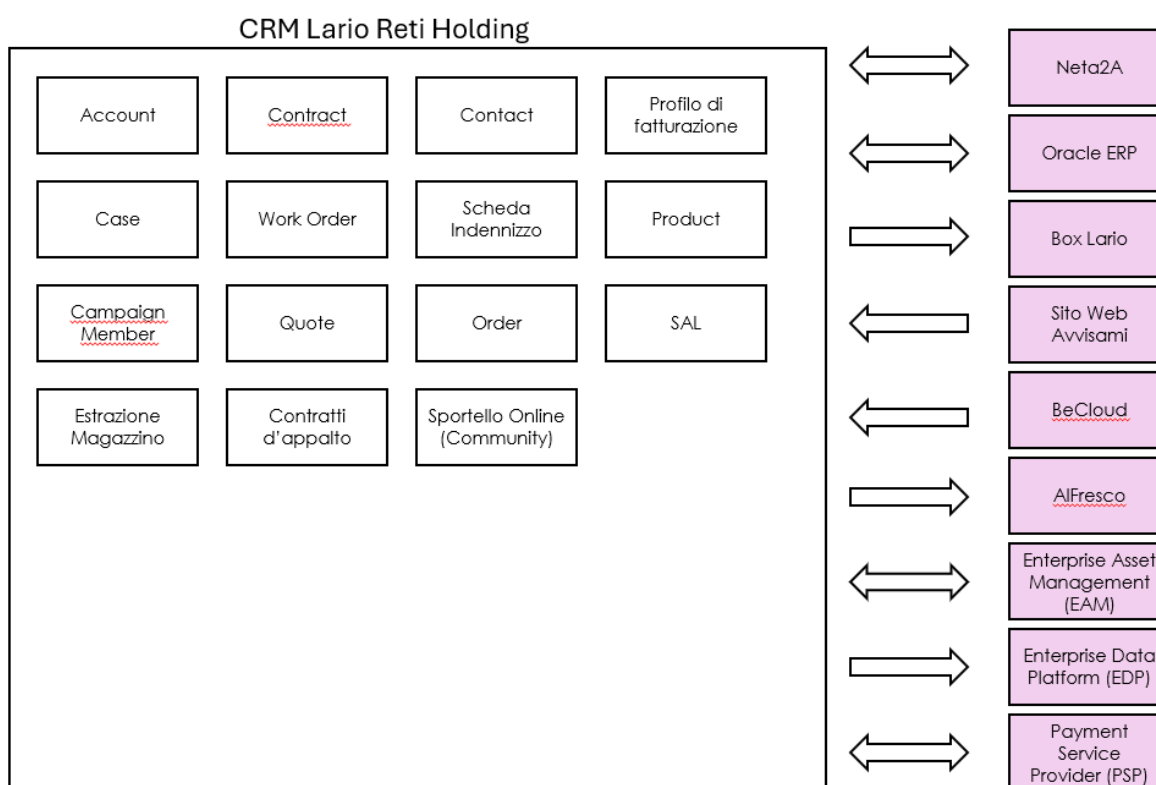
CRM Lario Reti Holding

Account

Contract

Contact

Profilo di fatturazione

Case

Work Order

Scheda Indennizzo

Product

Campaign Member

Quote

Order

SAL

Estrazione Magazzino

Contratti d'appalto

Sportello Online (Community)

Neta2A

Oracle ERP

Box Lario

Sito Web Avvisami

BeCloud

AlFresco

Enterprise Asset Management (EAM)

Enterprise Data Platform (EDP)

Payment Service Provider (PSP)